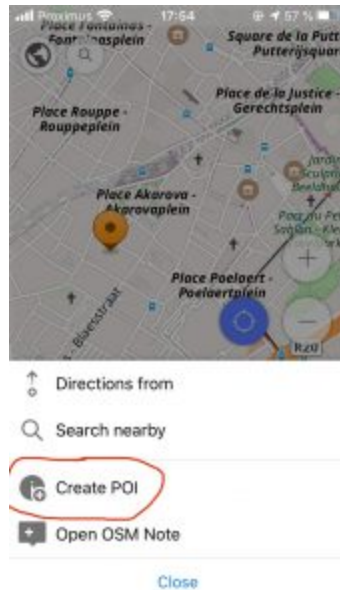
Proximus 17:64 57 %

Place Fontainas - Fontainasplein

Square de la Putte Puttérijsquare

Place Rouppe - Rouppeplein

Place de la Justice - Gerechtsplein

Jardi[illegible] Sculpt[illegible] Beelde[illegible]

Place Akarova - Akarovaplein

Parc du Pe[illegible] Sablon - Kle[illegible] Zavel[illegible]

Place Poelaert - Poelaertplein

Blaesstraat

R20

Directions from

Search nearby

Create POI

Open OSM Note

Close